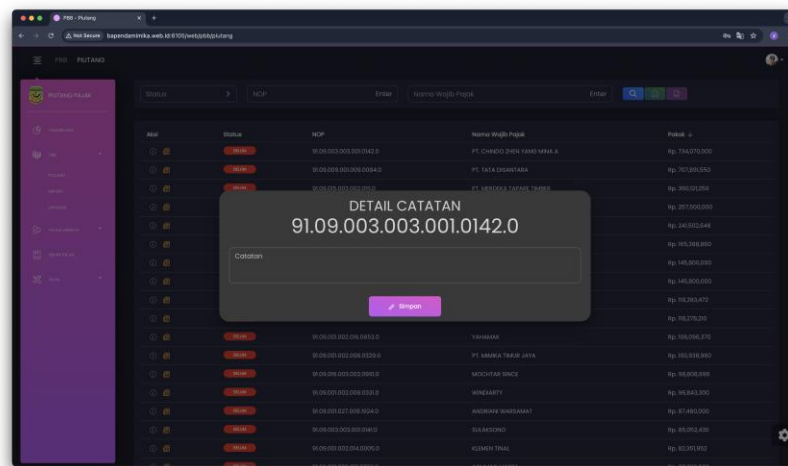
PBB - Piutang

Not Secure bapendamimika.web.id:8105/web/pbb/piutang

PBB PIUTANG

PIUTANG PAJAK

Status NOP Enter Nama Wajib Pajak Enter

| Aksi | Status | NOP | Nama Wajib Pajak | Pokok |
|---|---|---|---|---|
| | BELUM | 91.09.003.003.001.0142.0 | PT. CHANDO ZHEN YANG MINA A | Rp. 734,070,000 |
| | BELUM | 91.09.009.001.009.0054.0 | PT. TATA DIGANTARA | Rp. 707,261,550 |
| | BELUM | 91.09.015.003.002.010.0 | PT. MERDEKA TAPAKE TIMBER | Rp. 360,121,256 |
| | | | | Rp. 257,000,000 |
| | | | | Rp. 241,502,648 |
| | | | | Rp. 185,388,850 |
| | | | | Rp. 145,800,000 |
| | | | | Rp. 145,800,000 |
| | | | | Rp. 119,283,472 |
| | | | | Rp. 113,275,210 |
| | BELUM | 91.09.001.002.016.0953.0 | YAHAMAK | Rp. 106,096,370 |
| | BELUM | 91.09.001.002.006.0329.0 | PT. MIMIKA TIMUR JAYA | Rp. 100,938,960 |
| | BELUM | 91.09.015.003.002.0910.0 | MOCHTAR SINCE | Rp. 98,808,699 |
| | BELUM | 91.09.001.002.008.0331.0 | WINDIARTY | Rp. 95,843,300 |
| | BELUM | 91.09.001.027.008.1024.0 | ANDRIANI WARSAMAT | Rp. 87,480,000 |
| | BELUM | 91.09.003.003.001.0141.0 | SULAKSONO | Rp. 85,052,436 |
| | BELUM | 91.09.001.002.014.0005.0 | KLEMEN TINAL | Rp. 82,351,952 |

DETAIL CATATAN
91.09.003.003.001.0142.0

Catatan

Simpan